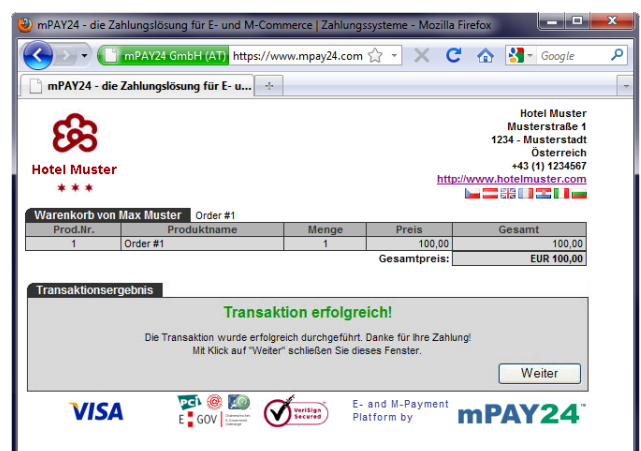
mPAY24 - die Zahlungslösung für E- und M-Commerce | Zahlungssysteme - Mozilla Firefox

mPAY24 GmbH (AT) https://www.mpay24.com Google

mPAY24 - die Zahlungslösung für E- u...

Hotel Muster
***

Hotel Muster
Musterstraße 1
1234 - Musterstadt
Österreich
+43 (1) 1234567
http://www.hotelmuster.com

Warenkorb von Max Muster Order #1

| Prod.Nr. | Produktname | Menge | Preis | Gesamt |
|---|---|---|---|---|
| 1 | Order #1 | 1 | 100,00 | 100,00 |
| | | | Gesamtpreis: | EUR 100,00 |

Transaktionsergebnis

Transaktion erfolgreich!

Die Transaktion wurde erfolgreich durchgeführt. Danke für Ihre Zahlung!
Mit Klick auf "Weiter" schließen Sie dieses Fenster.

Weiter

VISA PCI E GOV VeriSign Secured E- and M-Payment Platform by mPAY24